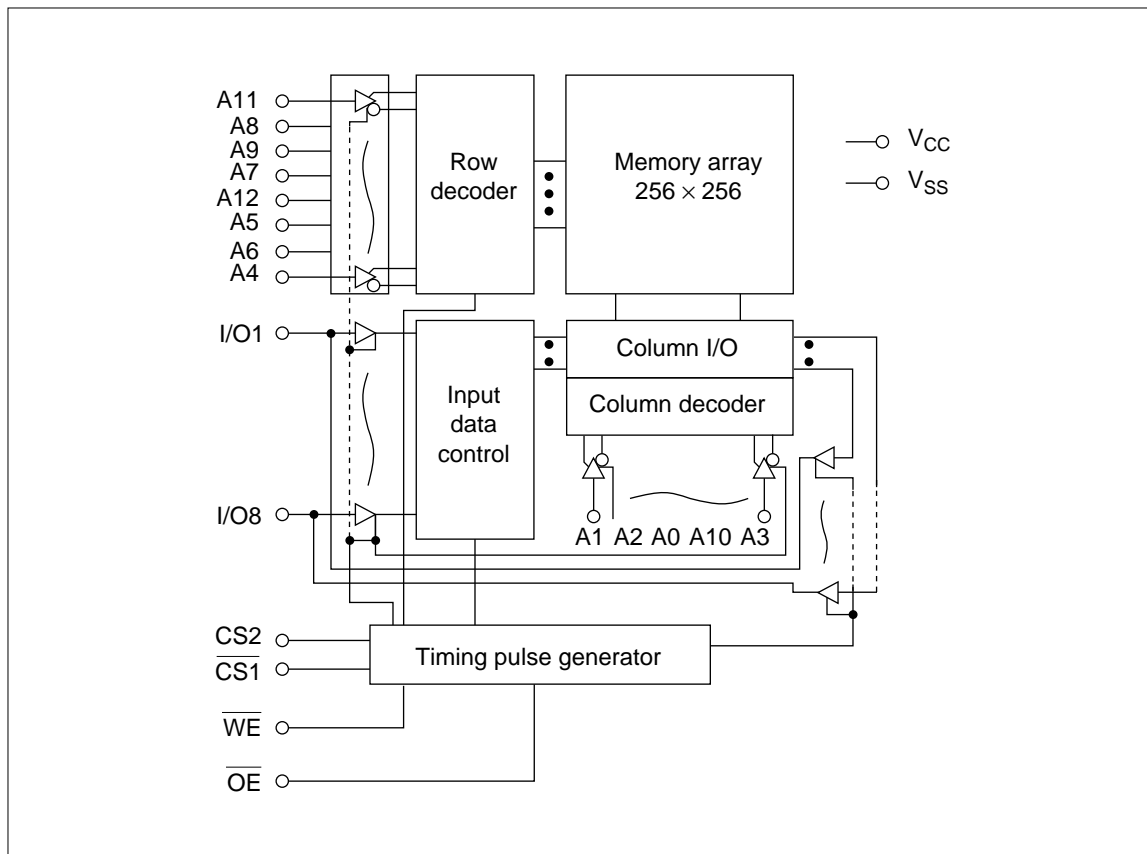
A11
A8
A9
A7
A12
A5
A6
A4

Row decoder

Memory array $256 \times 256$

$V_{CC}$
$V_{SS}$

I/O1

Column I/O

Column decoder

Input data control

I/O8

A1 A2 A0 A10 A3

$CS2$
$\overline{CS1}$

Timing pulse generator

$\overline{WE}$

$\overline{OE}$